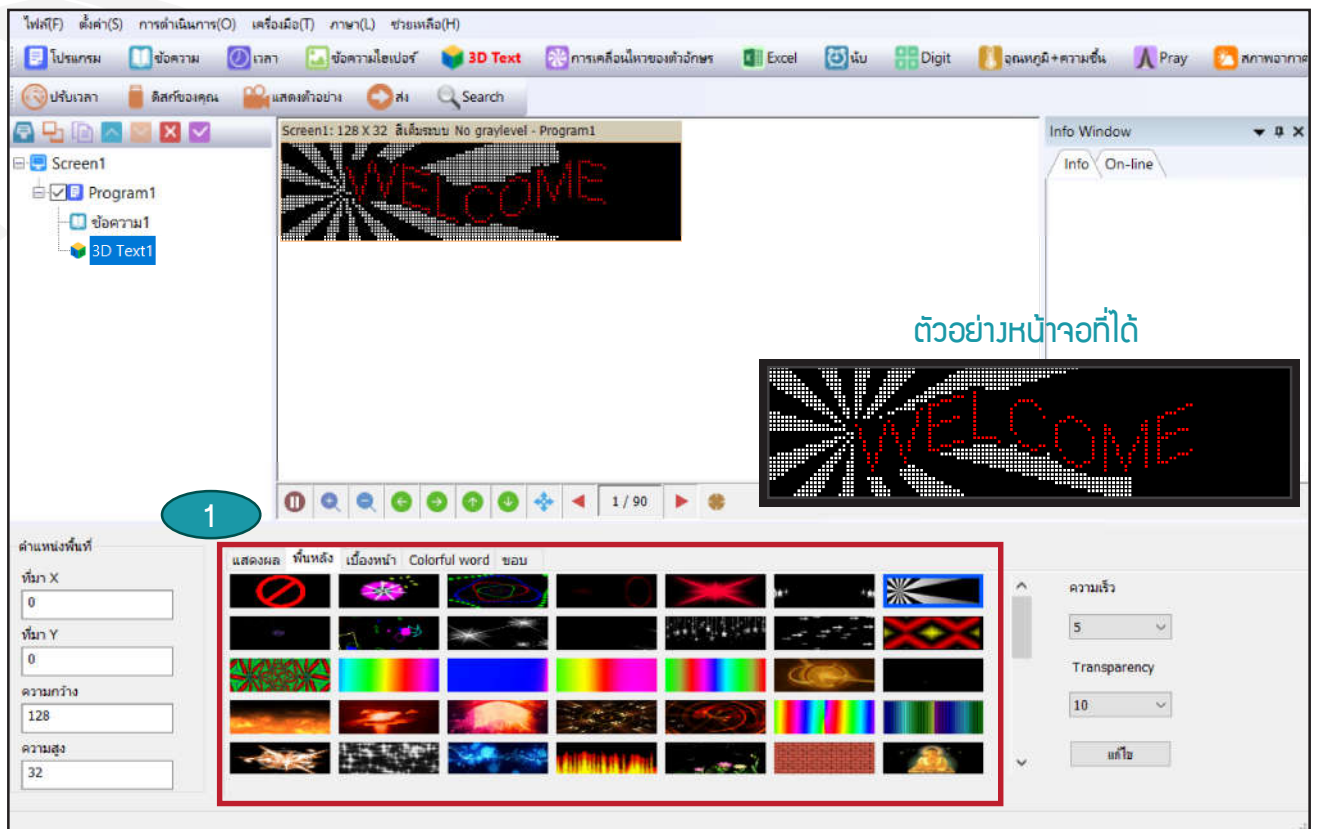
ไฟล์(F) ตั้งค่า(S) การดำเนินการ(O) เครื่องมือ(T) ภาษา(L) ช่วยเหลือ(H)

โปรแกรม ข้อความ เวลา ข้อความไฮเปอร์ 3D Text การเคลื่อนไหวของตัวอักษร Excel นับ Digit อุณหภูมิ+ความชื้น Pray สภาพอากาศ

ปรับเวลา ดิสก์ของคุณ แสดงตัวอย่าง ส่ง Search

Screen1
Program1
ข้อความ1
3D Text1

Screen1: 128 X 32 สีเต็มระบบ No graylevel - Program1

WELCOME

Info Window
Info On-line

ตัวอย่างหน้าจอที่ได้

WELCOME

1/90

1

ตำแหน่งพื้นที่
ที่มา X
0
ที่มา Y
0
ความกว้าง
128
ความสูง
32

แสดงผล พื้นหลัง เบื้องหน้า Colorful word ขอบ

ความเร็ว
5
Transparency
10
แก้ไข